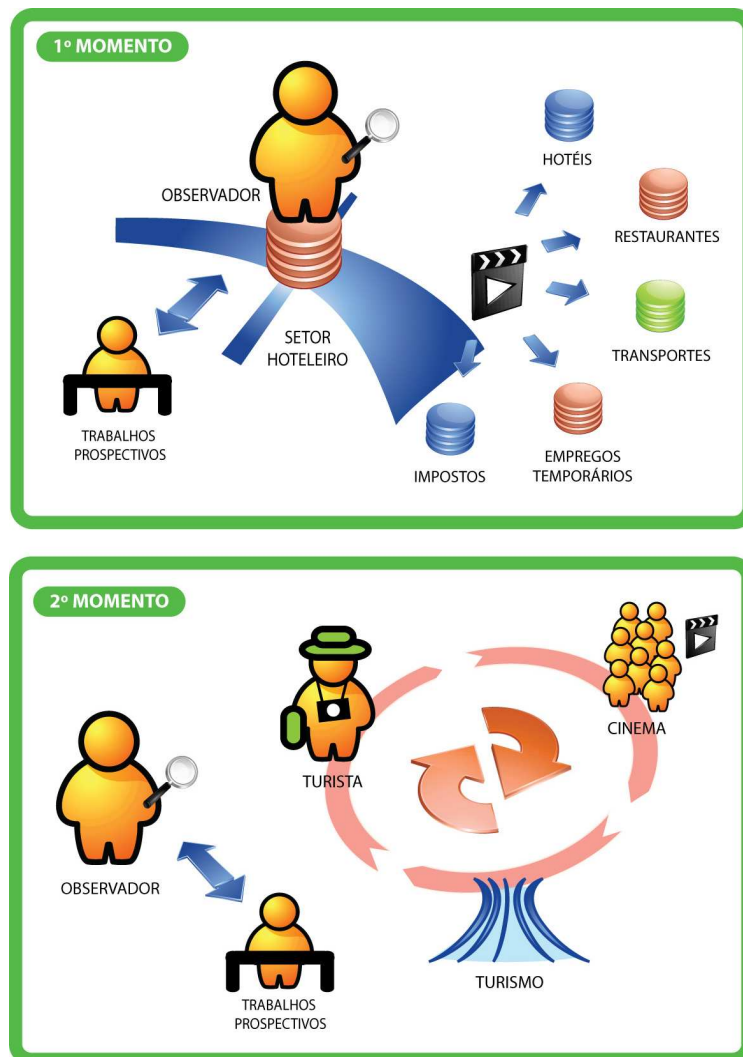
1º MOMENTO

OBSERVADOR

HOTÉIS

RESTAURANTES

SETOR HOTELEIRO

TRANSPORTES

TRABALHOS PROSPECTIVOS

IMPOSTOS

EMPREGOS TEMPORÁRIOS

2º MOMENTO

CINEMA

TURISTA

OBSERVADOR

TRABALHOS PROSPECTIVOS

TURISMO